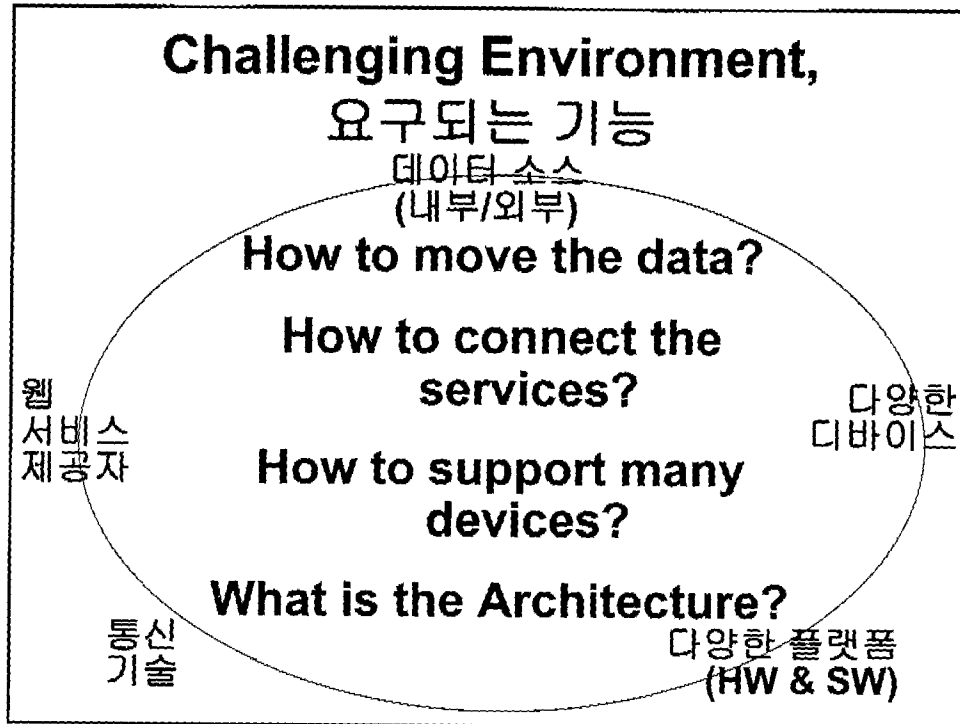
Challenging Environment,
요구되는 기능

데이터 소스
(내부/외부)

How to move the data?

How to connect the services?

How to support many devices?

What is the Architecture?

웹
서비스
제공자

다양한
디바이스

통신
기술

다양한 플랫폼
(HW & SW)